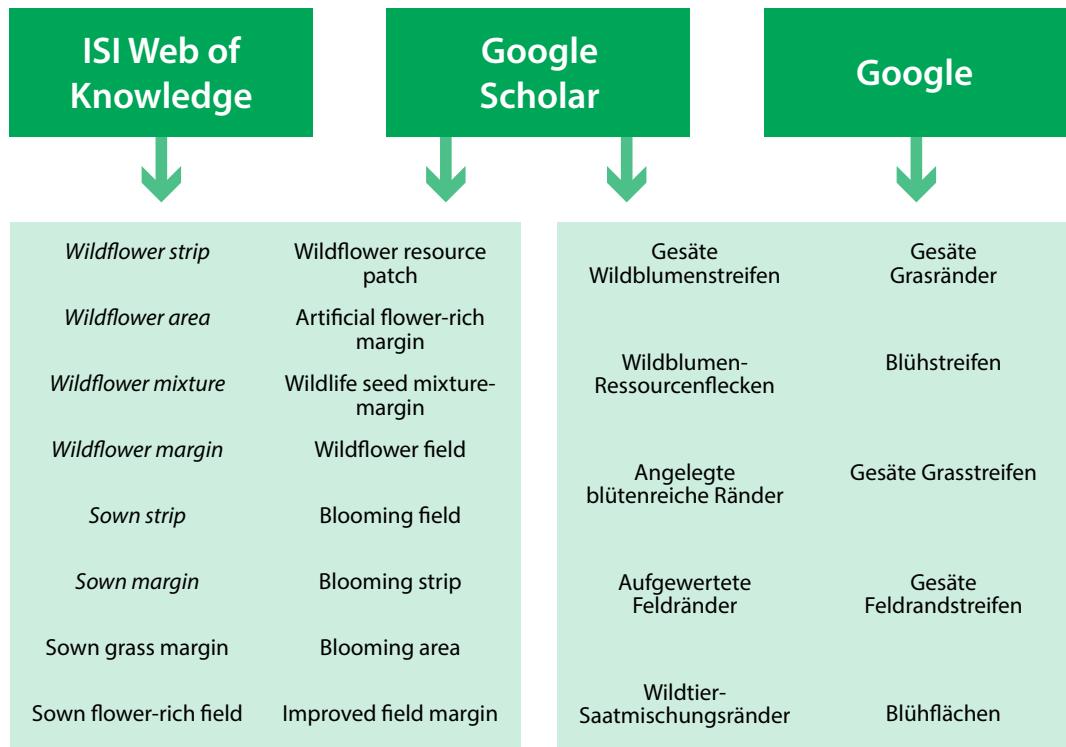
ISI Web of Knowledge

Google Scholar

Google

*Wildflower strip*
*Wildflower area*
*Wildflower mixture*
*Wildflower margin*
*Sown strip*
*Sown margin*
Sown grass margin
Sown flower-rich field

Wildflower resource patch
Artificial flower-rich margin
Wildlife seed mixture-margin
Wildflower field
Blooming field
Blooming strip
Blooming area
Improved field margin

Gesäte Wildblumenstreifen
Wildblumen-Ressourcenflecken
Angelegte blütenreiche Ränder
Aufgewertete Feldränder
Wildtier-Saatmischungsränder

Gesäte Grasränder
Blühstreifen
Gesäte Grasstreifen
Gesäte Feldrandstreifen
Blühflächen